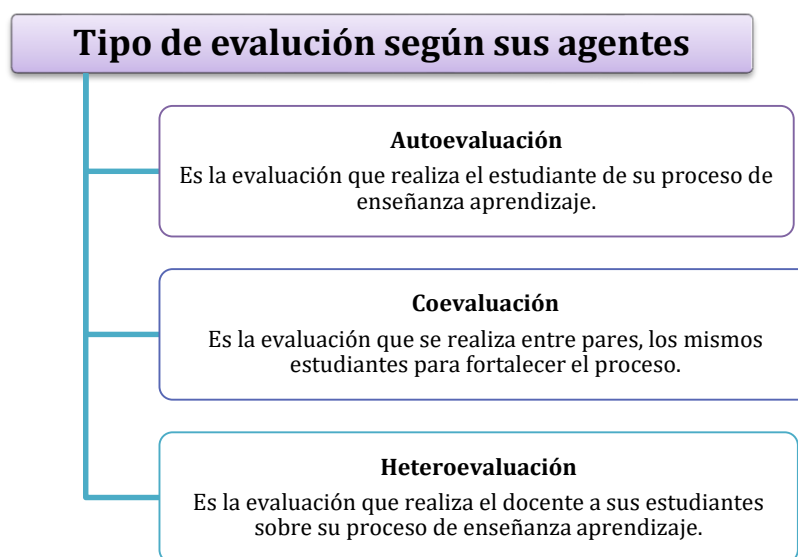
Tipo de evalución según sus agentes

**Autoevaluación**
Es la evaluación que realiza el estudiante de su proceso de enseñanza aprendizaje.

**Coevaluación**
Es la evaluación que se realiza entre pares, los mismos estudiantes para fortalecer el proceso.

**Heteroevaluación**
Es la evaluación que realiza el docente a sus estudiantes sobre su proceso de enseñanza aprendizaje.